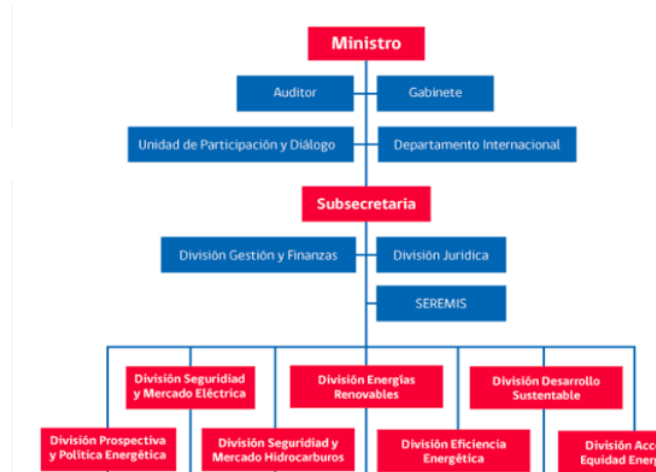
Ministro

Auditor

Gabinete

Unidad de Participación y Diálogo

Departamento Internacional

Subsecretaria

División Gestión y Finanzas

División Jurídica

SEREMIS

División Seguridad y Mercado Eléctrica

División Energías Renovables

División Desarrollo Sustentable

División Prospectiva y Política Energética

División Seguridad y Mercado Hidrocarburos

División Eficiencia Energética

División Acc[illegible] Equidad Ener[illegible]